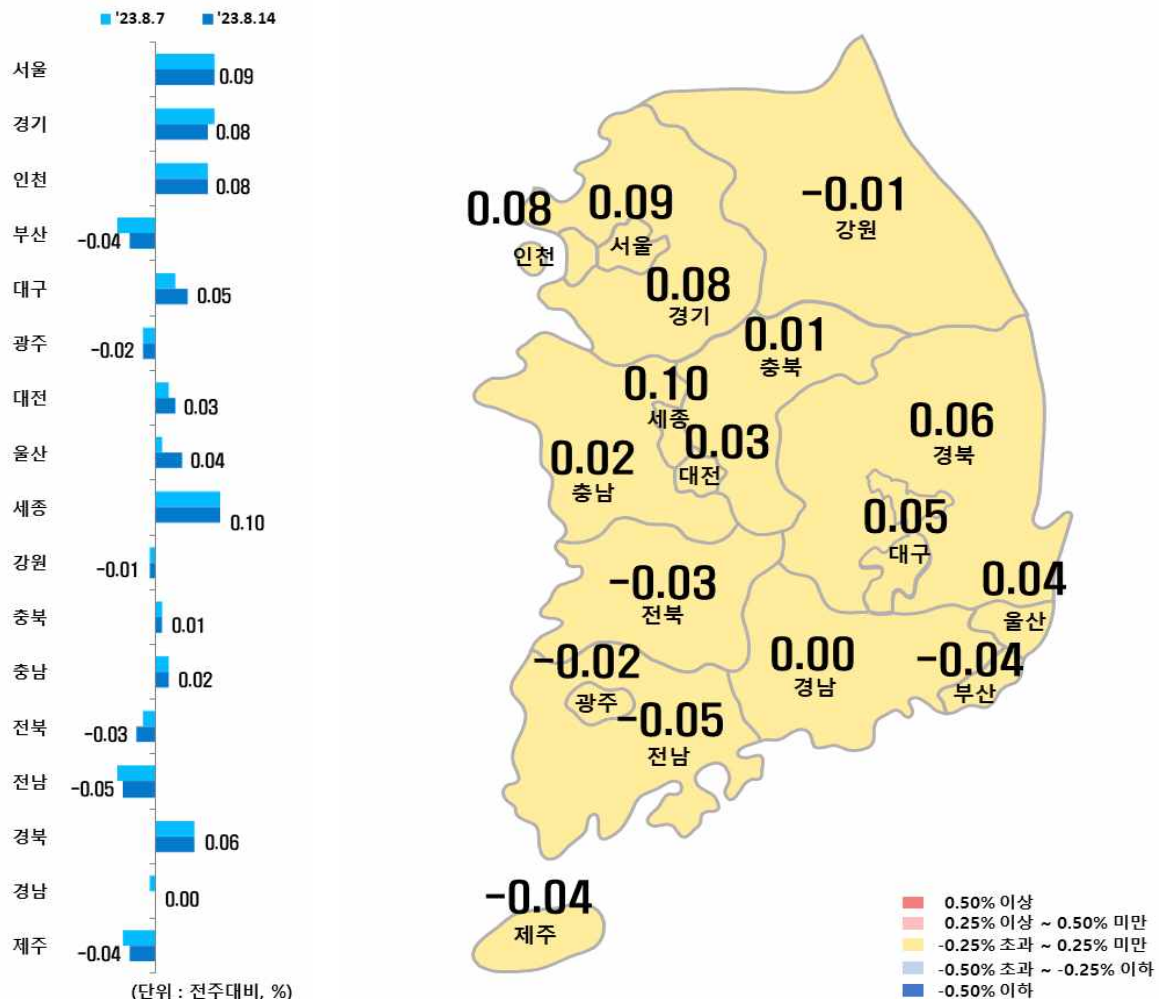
'23.8.7 '23.8.14

서울 0.09
경기 0.08
인천 0.08
부산 -0.04
대구 0.05
광주 -0.02
대전 0.03
울산 0.04
세종 0.10
강원 -0.01
충북 0.01
충남 0.02
전북 -0.03
전남 -0.05
경북 0.06
경남 0.00
제주 -0.04

(단위 : 전주대비, %)

0.08 인천
0.09 서울
-0.01 강원
0.08 경기
0.01 충북
0.10 세종
0.06 경북
0.03 대전
0.02 충남
0.05 대구
0.04 울산
-0.03 전북
-0.02 광주
0.00 경남
-0.04 부산
-0.05 전남
-0.04 제주

0.50% 이상
0.25% 이상 ~ 0.50% 미만
-0.25% 초과 ~ 0.25% 미만
-0.50% 초과 ~ -0.25% 이하
-0.50% 이하